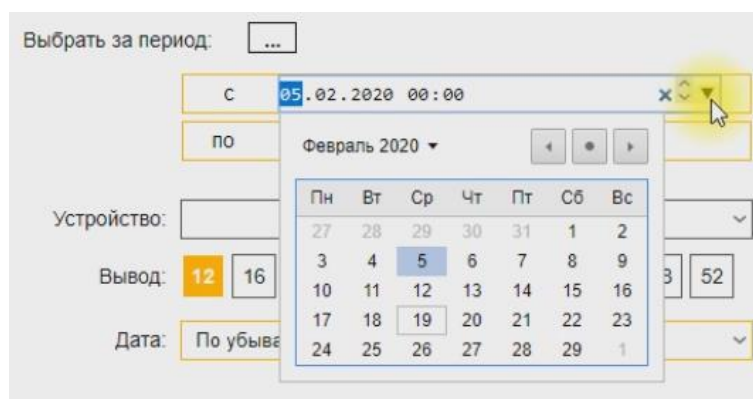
Выбрать за период: ...

с 05.02.2020 00:00 ×

по

Февраль 2020 ▾

| Пн | Вт | Ср | Чт | Пт | Сб | Вс |
|---|---|---|---|---|---|---|
| 27 | 28 | 29 | 30 | 31 | 1 | 2 |
| 3 | 4 | 5 | 6 | 7 | 8 | 9 |
| 10 | 11 | 12 | 13 | 14 | 15 | 16 |
| 17 | 18 | 19 | 20 | 21 | 22 | 23 |
| 24 | 25 | 26 | 27 | 28 | 29 | 1 |

Устройство:

Вывод: 12 16 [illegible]8 52

Дата: По убыва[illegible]